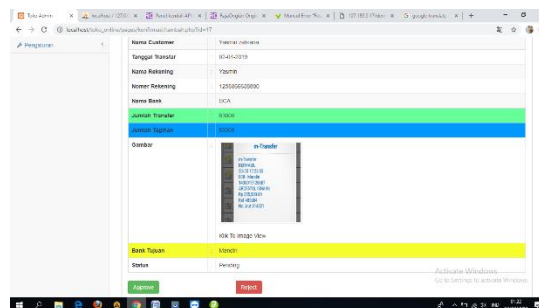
Toko Admin | localhost / 127.0. | Result konfirmasi | AppsOngkir | Manual Error | 127.0.0.1 | google translate

localhost/toko_online/pages/konfirmasi/lihat.php?id=17

Pengaturan

| Nama Customer | Yasmin Adinata |
|---|---|
| Tanggal Transfer | 07-01-2019 |
| Nama Rekening | Yasmin |
| Nomer Rekening | 1250806508890 |
| Nama Bank | BCA |
| Jumlah Transfer | 83000 |
| Jumlah Tagihan | 83000 |
| Gambar | m-Transfer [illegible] Klik To Image View |
| Bank Tujuan | Mandiri |
| Status | Pending |

Approve

Reject

Activate Windows
Go to Settings to activate Windows.